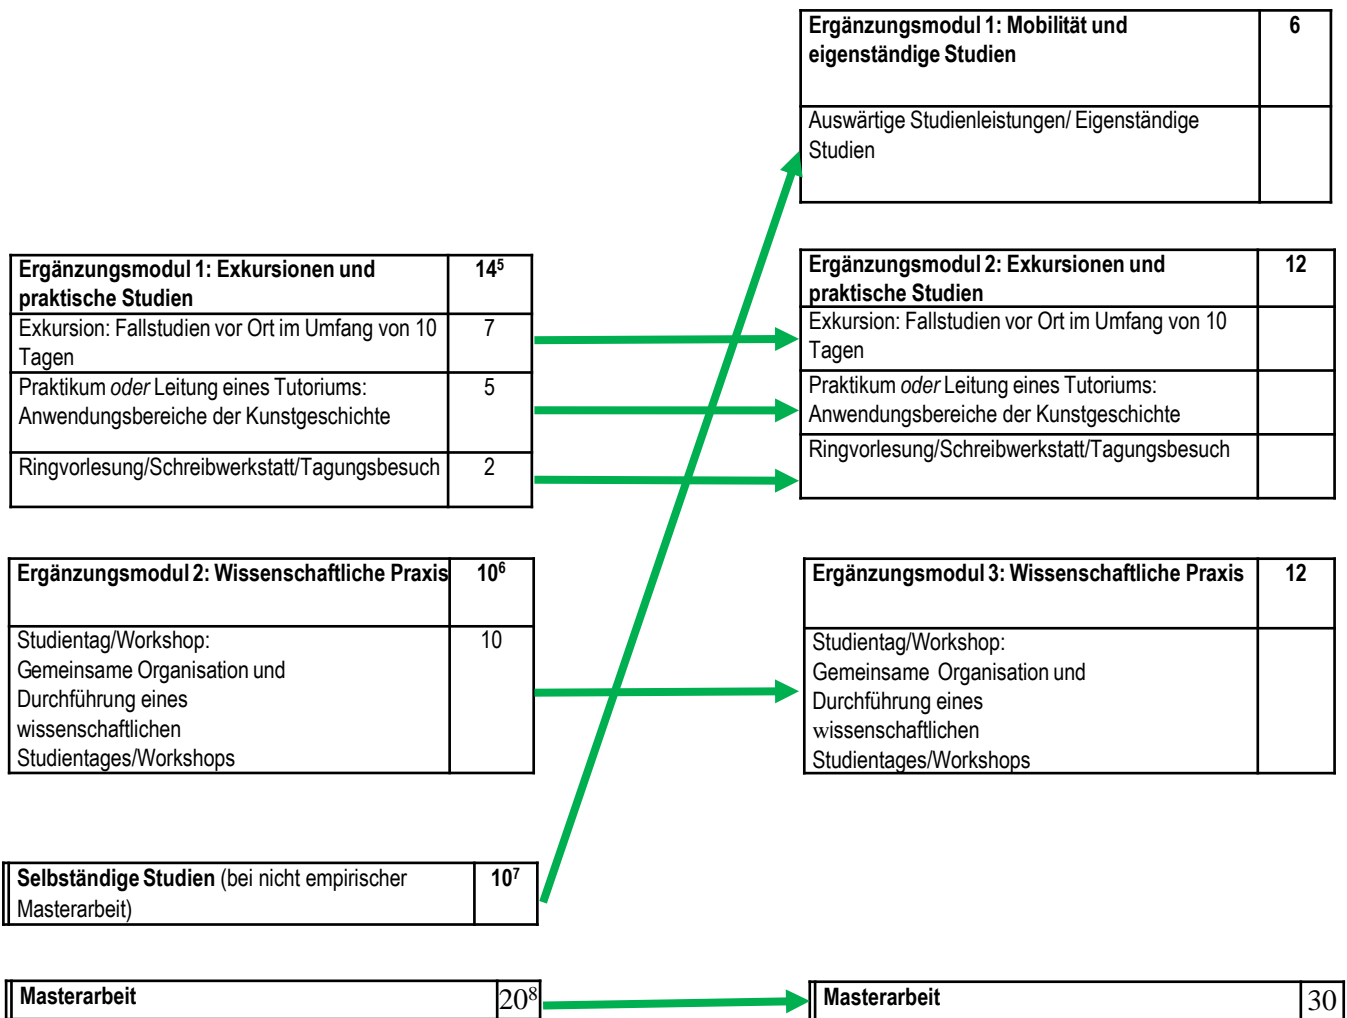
| Ergänzungsmodul 1: Mobilität und eigenständige Studien | 6 |
|---|---|
| Auswärtige Studienleistungen/ Eigenständige Studien | |

| Ergänzungsmodul 1: Exkursionen und praktische Studien | $14^5$ |
|---|---|
| Exkursion: Fallstudien vor Ort im Umfang von 10 Tagen | 7 |
| Praktikum *oder* Leitung eines Tutoriums: Anwendungsbereiche der Kunstgeschichte | 5 |
| Ringvorlesung/Schreibwerkstatt/Tagungsbesuch | 2 |

| Ergänzungsmodul 2: Exkursionen und praktische Studien | 12 |
|---|---|
| Exkursion: Fallstudien vor Ort im Umfang von 10 Tagen | |
| Praktikum *oder* Leitung eines Tutoriums: Anwendungsbereiche der Kunstgeschichte | |
| Ringvorlesung/Schreibwerkstatt/Tagungsbesuch | |

| Ergänzungsmodul 2: Wissenschaftliche Praxis | $10^6$ |
|---|---|
| Studientag/Workshop: Gemeinsame Organisation und Durchführung eines wissenschaftlichen Studientages/Workshops | 10 |

| Ergänzungsmodul 3: Wissenschaftliche Praxis | 12 |
|---|---|
| Studientag/Workshop: Gemeinsame Organisation und Durchführung eines wissenschaftlichen Studientages/Workshops | |

| Selbständige Studien (bei nicht empirischer Masterarbeit) | $10^7$ |
|---|---|

| Masterarbeit | $20^8$ |
|---|---|

| Masterarbeit | 30 |
|---|---|